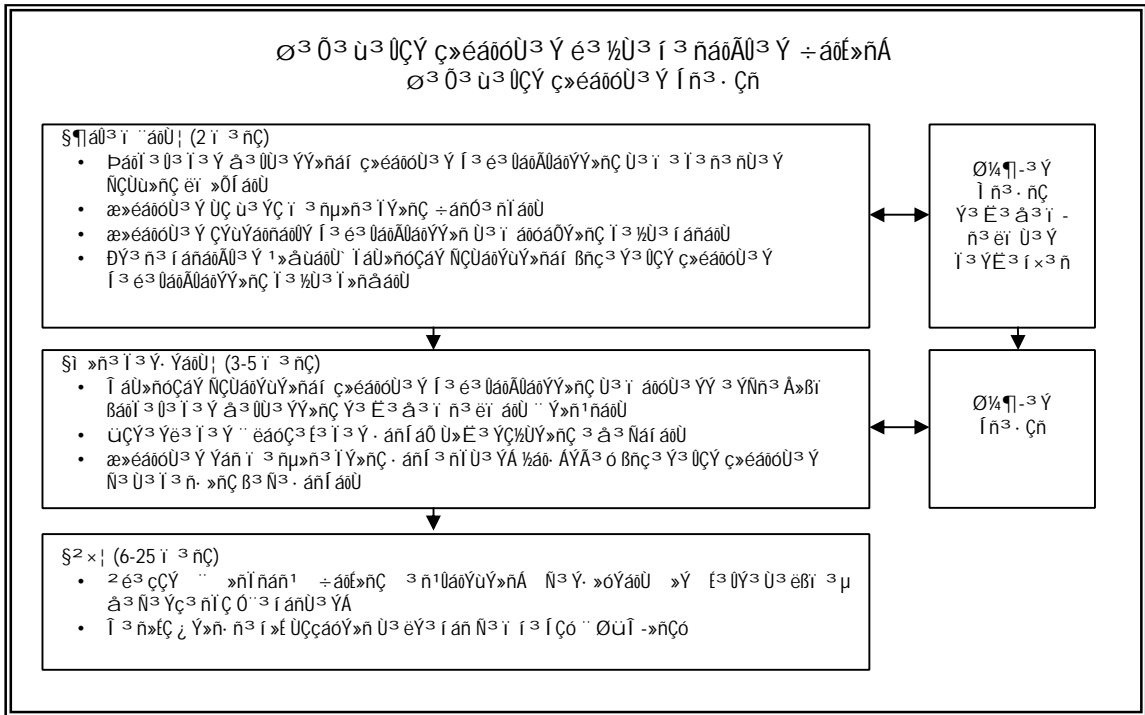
Ø³ Õ³ ù³ ÛÇÝ ç»éáõóÙ³ Ý é³ ½Ù³ í ³ ñáõÃÛ³ Ý ÷áõÉ»ñÁ
Ø³ Õ³ ù³ ÛÇÝ ç»éáõóÙ³ Ý Í ñ³ · Çñ

§¶áÛ³ ï ¨áõÙ¦ (2 ï ³ ñÇ)
• Þáõï ³ Û³ Ï ³ Ý å³ ÛÙ³ ÝÝ»ñáí ç»éáõóÙ³ Ý Í ³ é³ ÛáõÃÛáõÝÝ»ñÇ Ù³ ï ³ Ï ³ ñ³ ñÙ³ Ý ÑÇÙù»ñÇ ëï »ÕÍ áõÙ
• æ»éáõóÙ³ Ý ÙÇ ù³ ÝÇ ï ³ ñµ»ñ³ ÏÝ»ñÇ ÷áñÓ³ ñÏ áõÙ
• æ»éáõóÙ³ Ý ÇÝùÝáõñáõÛÝ Í ³ é³ ÛáõÃÛáõÝÝ»ñ Ù³ ï áõóáÕÝ»ñÇ Ï ³ ½Ù³ í áñáõÙ
• ÐÝ³ ñ³ í áñáõÃÛ³ Ý ¹»åùáõÙ` ï áÙ»ñóÇáÝ ÑÇÙáõÝùÝ»ñáí ßñç³ Ý³ ÛÇÝ ç»éáõóÙ³ Ý Í ³ é³ ÛáõÃÛáõÝÝ»ñÇ Ï ³ ½Ù³ Ï »ñåáõÙ

Ø¼¶-³ Ý Ì ñ³ · ñÇ Ý³ Ë³ å³ ï - ñ³ ëï Ù³ Ý Ï ³ ÝË³ í ×³ ñ

§Ì »ñ³ Ï ³ Ý· ÝáõÙ¦ (3-5 ï ³ ñÇ)
• Î áÙ»ñóÇáÝ ÑÇÙáõÝùÝ»ñáí ç»éáõóÙ³ Ý Í ³ é³ ÛáõÃÛáõÝÝ»ñÇ Ù³ ï áõóÙ³ ÝÝ ³ ÝÑñ³ Å»ßï ßáõï ³ Û³ Ï ³ Ý å³ ÛÙ³ ÝÝ»ñÇ Ý³ Ë³ å³ ï ñ³ ëï áõÙ ¨ Ý»ñ¹ñáõÙ
• ÙÇÇ³ Ýë³ Ï ³ Ý ¨ ëáóÇ³ É³ Ï ³ Ý · áñÍ áÙ Ù»Ë³ ÝÇ½ÙÝ»ñÇ ³ å³ Ñáí áõÙ
• æ»éáõóÙ³ Ý Ýáñ ï ³ ñµ»ñ³ ÏÝ»ñÇ · áñÍ ³ ñÏ Ù³ Ý ½áõ· ÁÝÃ³ ó ßñç³ Ý³ ÛÇÝ ç»éáõóÙ³ Ý Ñ³ Ù³ Ï ³ ñ· »ñÇ ß³ Ñ³ · áñÍ áõÙ

Ø¼¶-³ Ý Í ñ³ · Çñ

§²×¦ (6-25 ï ³ ñÇ)
• ²é³ çÇÝ ¨ »ñÏ ñáñ¹ ÷áõÉ»ñÇ ³ ñ¹ÛáõÝù»ñÁ Ñ³ Ù· »óÝáõÙ »Ý É³ ÛÝ³ Ù³ ëßï ³ µ å³ Ñ³ Ýç³ ñÏ Ç ó¨ Í áñÙ³ ÝÁ
• Î ³ ñ»ÉÇ ¿ Ý»ñ· ñ³ í »É ÙÇçáõÝ»ñ Ù³ ëÝ³ í áñ Ñ³ ï í ³ ÍÇó ¨ ØüÎ -»ñÇó